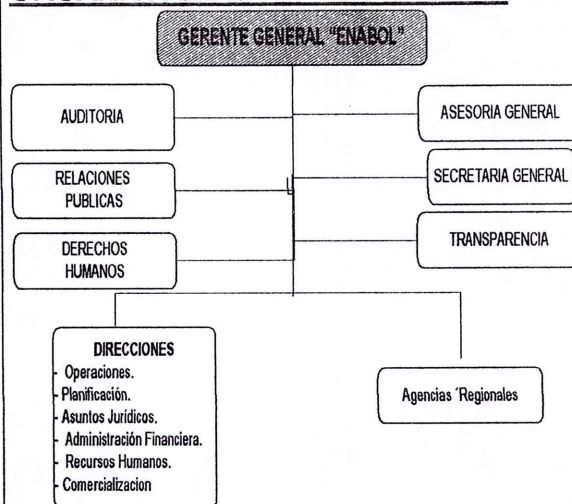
GERENTE GENERAL "ENABOL"

AUDITORIA

ASESORIA GENERAL

RELACIONES PUBLICAS

SECRETARIA GENERAL

DERECHOS HUMANOS

TRANSPARENCIA

DIRECCIONES
- Operaciones.
- Planificación.
- Asuntos Jurídicos.
- Administración Financiera.
- Recursos Humanos.
- Comercializacion

Agencias ´Regionales